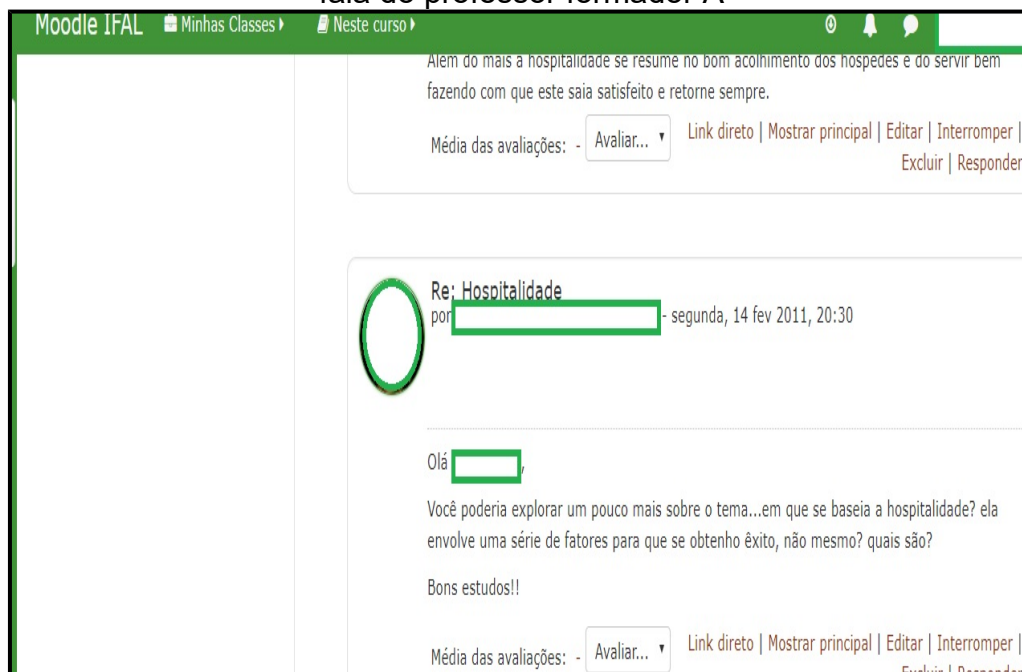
fala do professor formador A

Moodle IFAL Minhas Classes ▸ Neste curso ▸

Além do mais a hospitalidade se resume no bom acolhimento dos hospedes e do servir bem fazendo com que este saia satisfeito e retorne sempre.

Média das avaliações: - Avaliar... ▾ Link direto | Mostrar principal | Editar | Interromper | Excluir | Responder

Re: Hospitalidade
por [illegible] - segunda, 14 fev 2011, 20:30

Olá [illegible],

Você poderia explorar um pouco mais sobre o tema...em que se baseia a hospitalidade? ela envolve uma série de fatores para que se obtenho êxito, não mesmo? quais são?

Bons estudos!!

Média das avaliações: - Avaliar... ▾ Link direto | Mostrar principal | Editar | Interromper | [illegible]